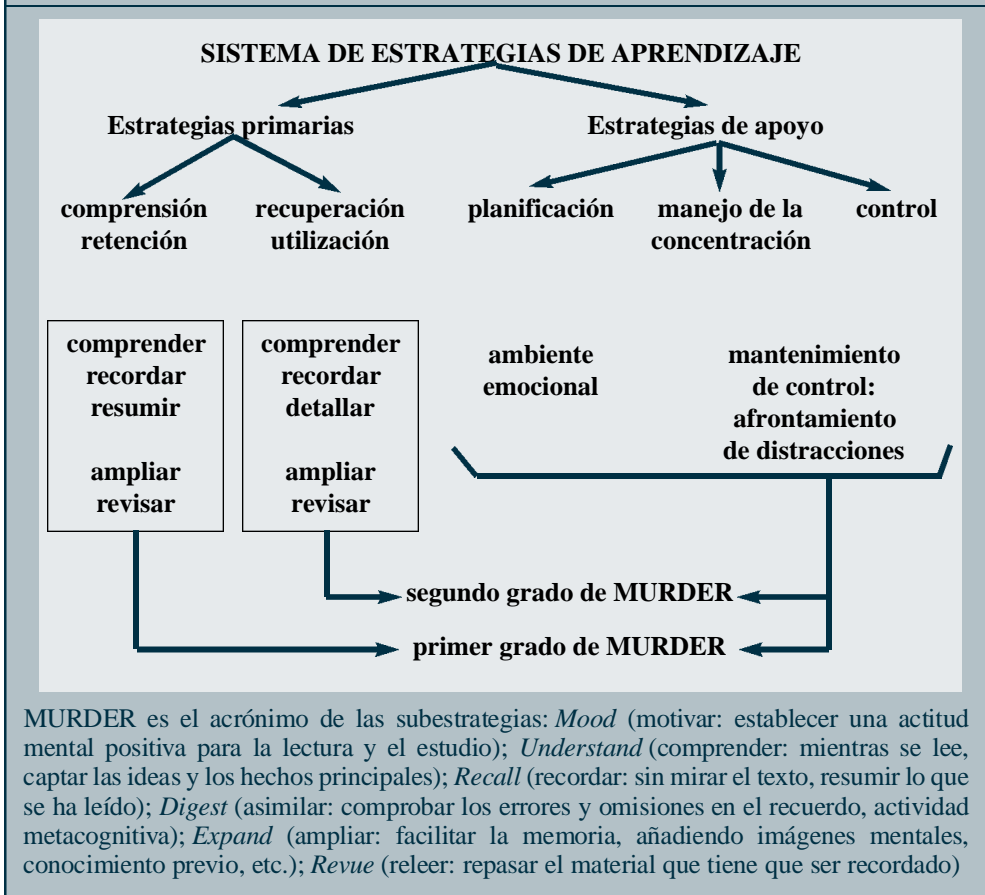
SISTEMA DE ESTRATEGIAS DE APRENDIZAJE

Estrategias primarias

Estrategias de apoyo

comprensión retención

recuperación utilización

planificación

manejo de la concentración

control

comprender recordar resumir

ampliar revisar

comprender recordar detallar

ampliar revisar

ambiente emocional

mantenimiento de control: afrontamiento de distracciones

segundo grado de MURDER

primer grado de MURDER

MURDER es el acrónimo de las subestrategias: *Mood* (motivar: establecer una actitud mental positiva para la lectura y el estudio); *Understand* (comprender: mientras se lee, captar las ideas y los hechos principales); *Recall* (recordar: sin mirar el texto, resumir lo que se ha leído); *Digest* (asimilar: comprobar los errores y omisiones en el recuerdo, actividad metacognitiva); *Expand* (ampliar: facilitar la memoria, añadiendo imágenes mentales, conocimiento previo, etc.); *Revue* (releer: repasar el material que tiene que ser recordado)